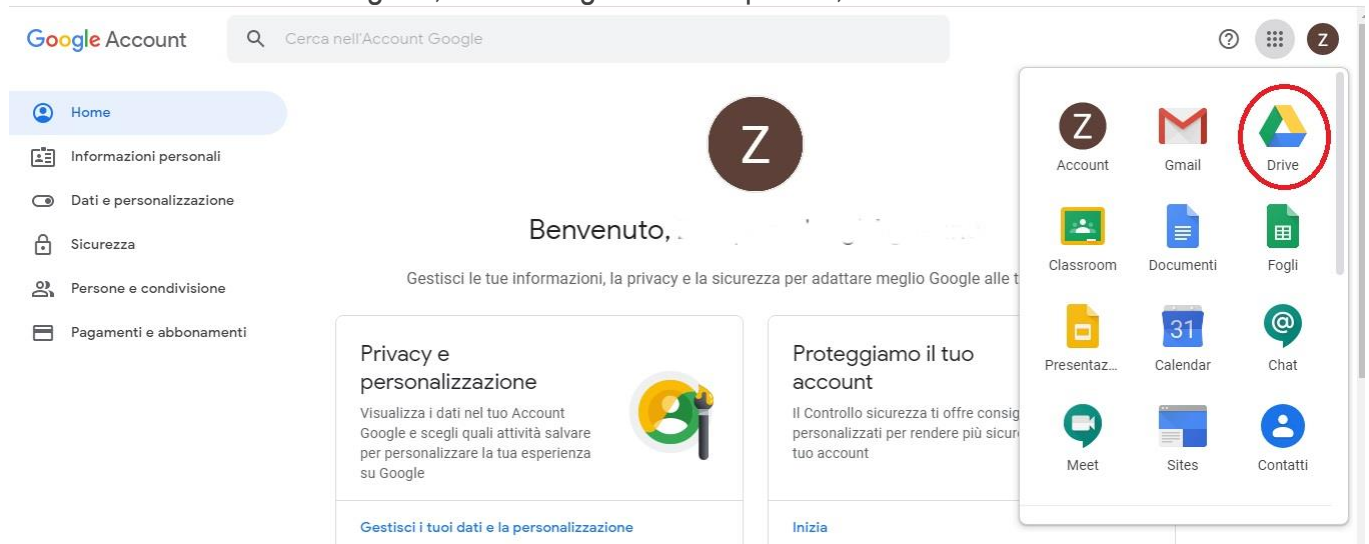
Google Account

Cerca nell'Account Google

Z

Home
Informazioni personali
Dati e personalizzazione
Sicurezza
Persone e condivisione
Pagamenti e abbonamenti

Z

Benvenuto, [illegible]

Gestisci le tue informazioni, la privacy e la sicurezza per adattare meglio Google alle t

Privacy e personalizzazione
Visualizza i dati nel tuo Account Google e scegli quali attività salvare per personalizzare la tua esperienza su Google

Gestisci i tuoi dati e la personalizzazione

Proteggiamo il tuo account
Il Controllo sicurezza ti offre consig personalizzati per rendere più sicur tuo account

Inizia

Z
Account
Gmail
Drive
Classroom
Documenti
Fogli
Presentaz...
31
Calendar
Chat
Meet
Sites
Contatti